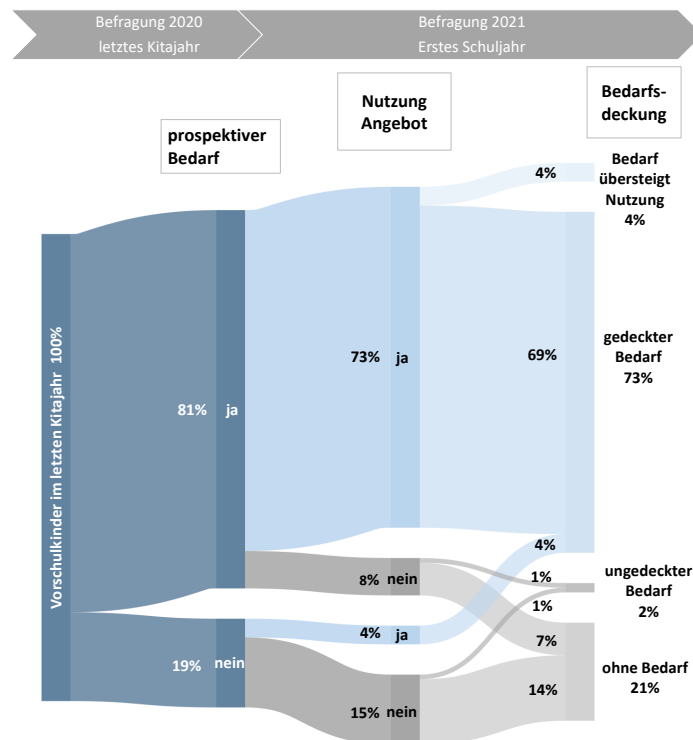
Befragung 2020
letztes Kitajahr

Befragung 2021
Erstes Schuljahr

prospektiver Bedarf

Nutzung Angebot

Bedarfs-deckung

Vorschulkinder im letzten Kitajahr 100%

81% ja

19% nein

73% ja

8% nein

4% ja

15% nein

4%

69%

4%

1%

1%

7%

14%

Bedarf übersteigt Nutzung 4%

gedeckter Bedarf 73%

ungedeckter Bedarf 2%

ohne Bedarf 21%